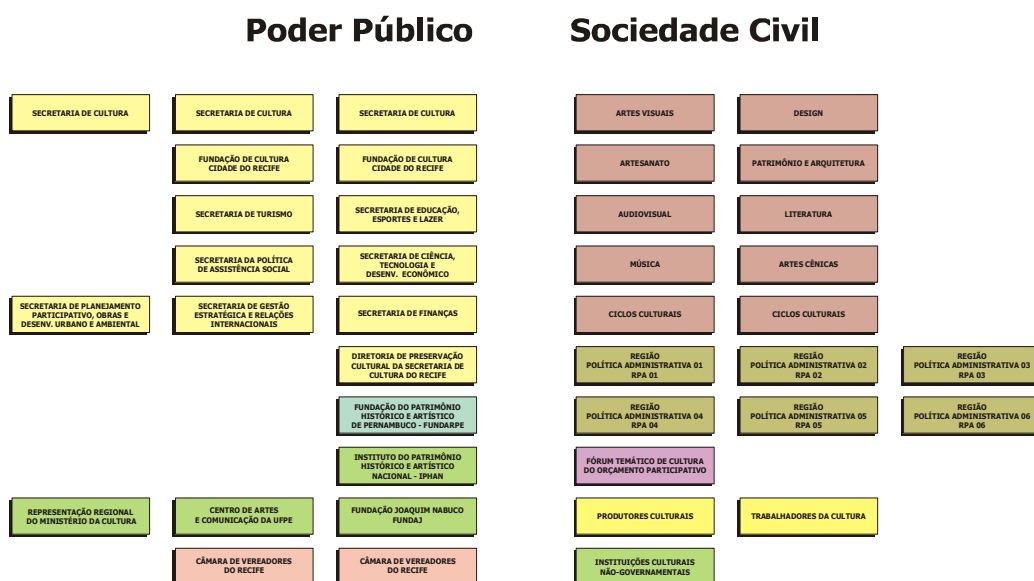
Poder Público

SECRETARIA DE CULTURA

SECRETARIA DE PLANEJAMENTO PARTICIPATIVO, OBRAS E DESENV. URBANO E AMBIENTAL

REPRESENTAÇÃO REGIONAL DO MINISTÉRIO DA CULTURA

SECRETARIA DE CULTURA

FUNDAÇÃO DE CULTURA CIDADE DO RECIFE

SECRETARIA DE TURISMO

SECRETARIA DA POLÍTICA DE ASSISTÊNCIA SOCIAL

SECRETARIA DE GESTÃO ESTRATÉGICA E RELAÇÕES INTERNACIONAIS

CENTRO DE ARTES E COMUNICAÇÃO DA UFPE

CÂMARA DE VEREADORES DO RECIFE

SECRETARIA DE CULTURA

FUNDAÇÃO DE CULTURA CIDADE DO RECIFE

SECRETARIA DE EDUCAÇÃO, ESPORTES E LAZER

SECRETARIA DE CIÊNCIA, TECNOLOGIA E DESENV. ECONÔMICO

SECRETARIA DE FINANÇAS

DIRETORIA DE PRESERVAÇÃO CULTURAL DA SECRETARIA DE CULTURA DO RECIFE

FUNDAÇÃO DO PATRIMÔNIO HISTÓRICO E ARTÍSTICO DE PERNAMBUCO - FUNDARPE

INSTITUTO DO PATRIMÔNIO HISTÓRICO E ARTÍSTICO NACIONAL - IPHAN

FUNDAÇÃO JOAQUIM NABUCO FUNDAJ

CÂMARA DE VEREADORES DO RECIFE

Sociedade Civil

ARTES VISUAIS

ARTESANATO

AUDIOVISUAL

MÚSICA

CICLOS CULTURAIS

REGIÃO POLÍTICA ADMINISTRATIVA 01 RPA 01

REGIÃO POLÍTICA ADMINISTRATIVA 04 RPA 04

FÓRUM TEMÁTICO DE CULTURA DO ORÇAMENTO PARTICIPATIVO

PRODUTORES CULTURAIS

INSTITUIÇÕES CULTURAIS NÃO-GOVERNAMENTAIS

DESIGN

PATRIMÔNIO E ARQUITETURA

LITERATURA

ARTES CÊNICAS

CICLOS CULTURAIS

REGIÃO POLÍTICA ADMINISTRATIVA 02 RPA 02

REGIÃO POLÍTICA ADMINISTRATIVA 05 RPA 05

TRABALHADORES DA CULTURA

REGIÃO POLÍTICA ADMINISTRATIVA 03 RPA 03

REGIÃO POLÍTICA ADMINISTRATIVA 06 RPA 06